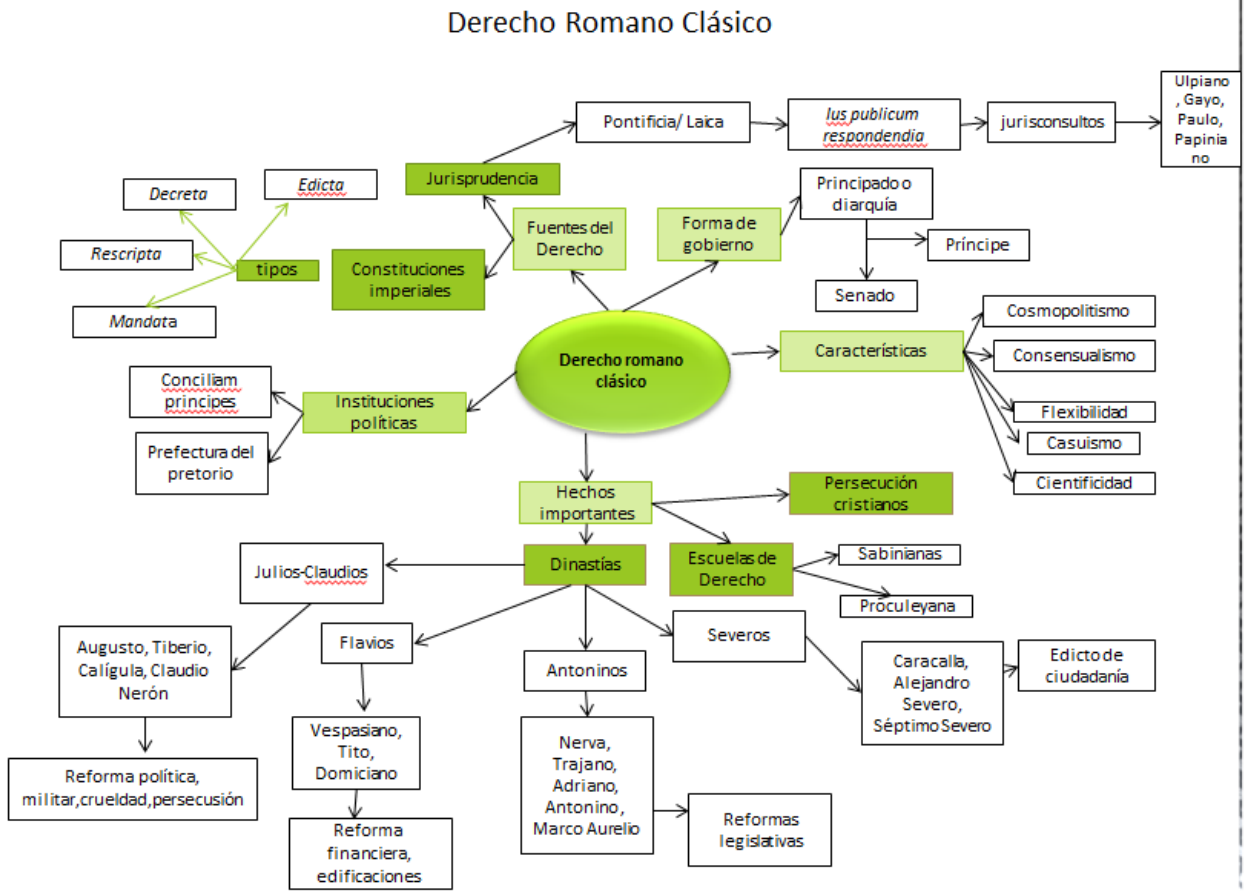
Derecho Romano Clásico

Derecho romano clásico

Fuentes del Derecho

Jurisprudencia

Pontificia/ Laica

Ius publicum respondendia

jurisconsultos

Ulpiano, Gayo, Paulo, Papiniano

Constituciones imperiales

tipos

Decreta

Edicta

Rescripta

Mandata

Forma de gobierno

Principado o diarquía

Príncipe

Senado

Características

Cosmopolitismo

Consensualismo

Flexibilidad

Casuismo

Cientificidad

Instituciones políticas

Conciliam principes

Prefectura del pretorio

Hechos importantes

Persecución cristianos

Escuelas de Derecho

Sabinianas

Proculeyana

Dinastías

Julios-Claudios

Augusto, Tiberio, Calígula, Claudio Nerón

Reforma política, militar,crueldad,persecusión

Flavios

Vespasiano, Tito, Domiciano

Reforma financiera, edificaciones

Antoninos

Nerva, Trajano, Adriano, Antonino, Marco Aurelio

Reformas legislativas

Severos

Caracalla, Alejandro Severo, Séptimo Severo

Edicto de ciudadanía